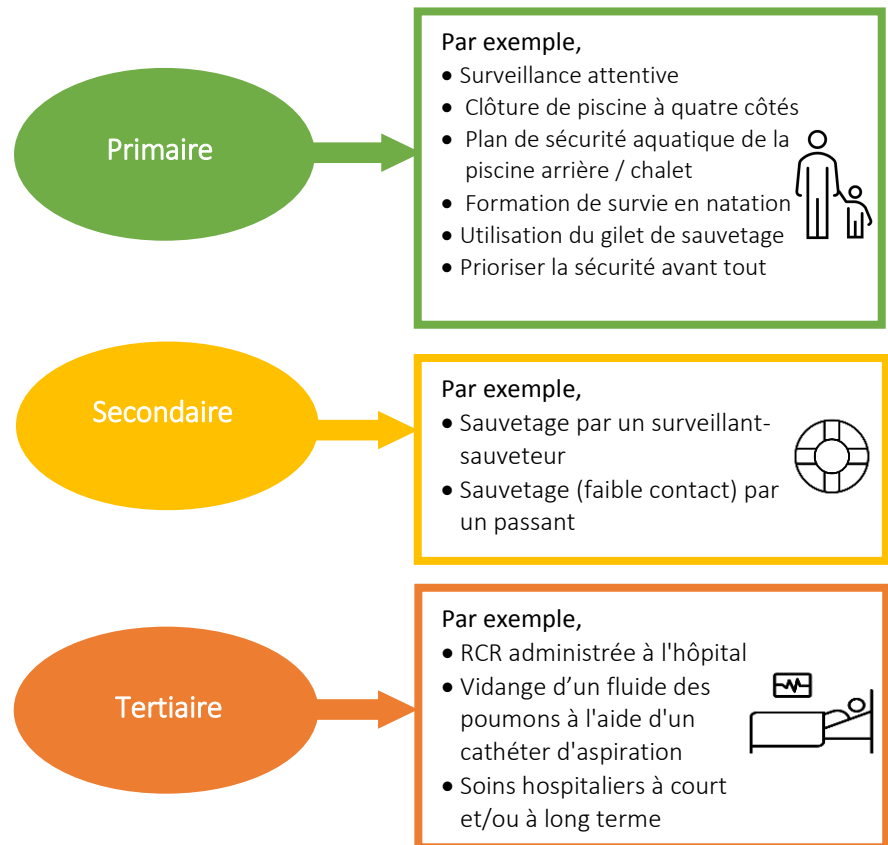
Primaire

Par exemple,
• Surveillance attentive
• Clôture de piscine à quatre côtés
• Plan de sécurité aquatique de la piscine arrière / chalet
• Formation de survie en natation
• Utilisation du gilet de sauvetage
• Prioriser la sécurité avant tout

Secondaire

Par exemple,
• Sauvetage par un surveillant-sauveteur
• Sauvetage (faible contact) par un passant

Tertiaire

Par exemple,
• RCR administrée à l'hôpital
• Vidange d'un fluide des poumons à l'aide d'un cathéter d'aspiration
• Soins hospitaliers à court et/ou à long terme